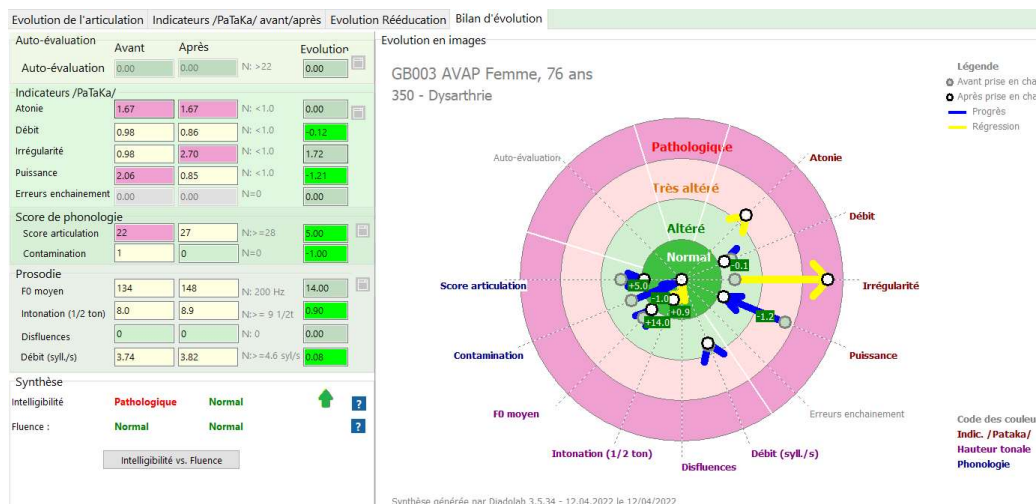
Evolution de l'articulation | Indicateurs /PaTaKa/ avant/après | Evolution Rééducation | Bilan d'évolution

Auto-évaluation
Avant Après Evolution
Auto-évaluation 0.00 0.00 N: >22 0.00

Indicateurs /PaTaKa/
| | Avant | Après | Norme | Evolution |
|---|---|---|---|---|
| Atonie | 1.67 | 1.67 | N: <1.0 | 0.00 |
| Débit | 0.98 | 0.86 | N: <1.0 | -0.12 |
| Irrégularité | 0.98 | 2.70 | N: <1.0 | 1.72 |
| Puissance | 2.06 | 0.85 | N: <1.0 | -1.21 |
| Erreurs enchainement | 0.00 | 0.00 | N=0 | 0.00 |

Score de phonologie
| | Avant | Après | Norme | Evolution |
|---|---|---|---|---|
| Score articulation | 22 | 27 | N:>=28 | 5.00 |
| Contamination | 1 | 0 | N=0 | -1.00 |

Prosodie
| | Avant | Après | Norme | Evolution |
|---|---|---|---|---|
| F0 moyen | 134 | 148 | N: 200 Hz | 14.00 |
| Intonation (1/2 ton) | 8.0 | 8.9 | N:>= 9 1/2t | 0.90 |
| Disfluences | 0 | 0 | N: 0 | 0.00 |
| Débit (syll./s) | 3.74 | 3.82 | N:>=4.6 syl/s | 0.08 |

Synthèse
Intelligibilité Pathologique Normal
Fluence : Normal Normal
?
?
Intelligibilité vs. Fluence

Evolution en images
GB003 AVAP Femme, 76 ans
350 - Dysarthrie

Légende
Avant prise en cha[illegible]
Après prise en cha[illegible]
Progrès
Régression

Pathologique
Très altéré
Altéré
Normal
Auto-évaluation
Atonie
Débit
Irrégularité
Puissance
Erreurs enchainement
Débit (syll./s)
Disfluences
Intonation (1/2 ton)
F0 moyen
Contamination
Score articulation
+5.0
-1.0
+0.9
+14.0
-0.1
-1.2

Code des couleu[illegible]
Indic. /Pataka/
Hauteur tonale
Phonologie

Synthèse générée par Diadolab 3.5.34 - 12.04.2022 le 12/04/2022